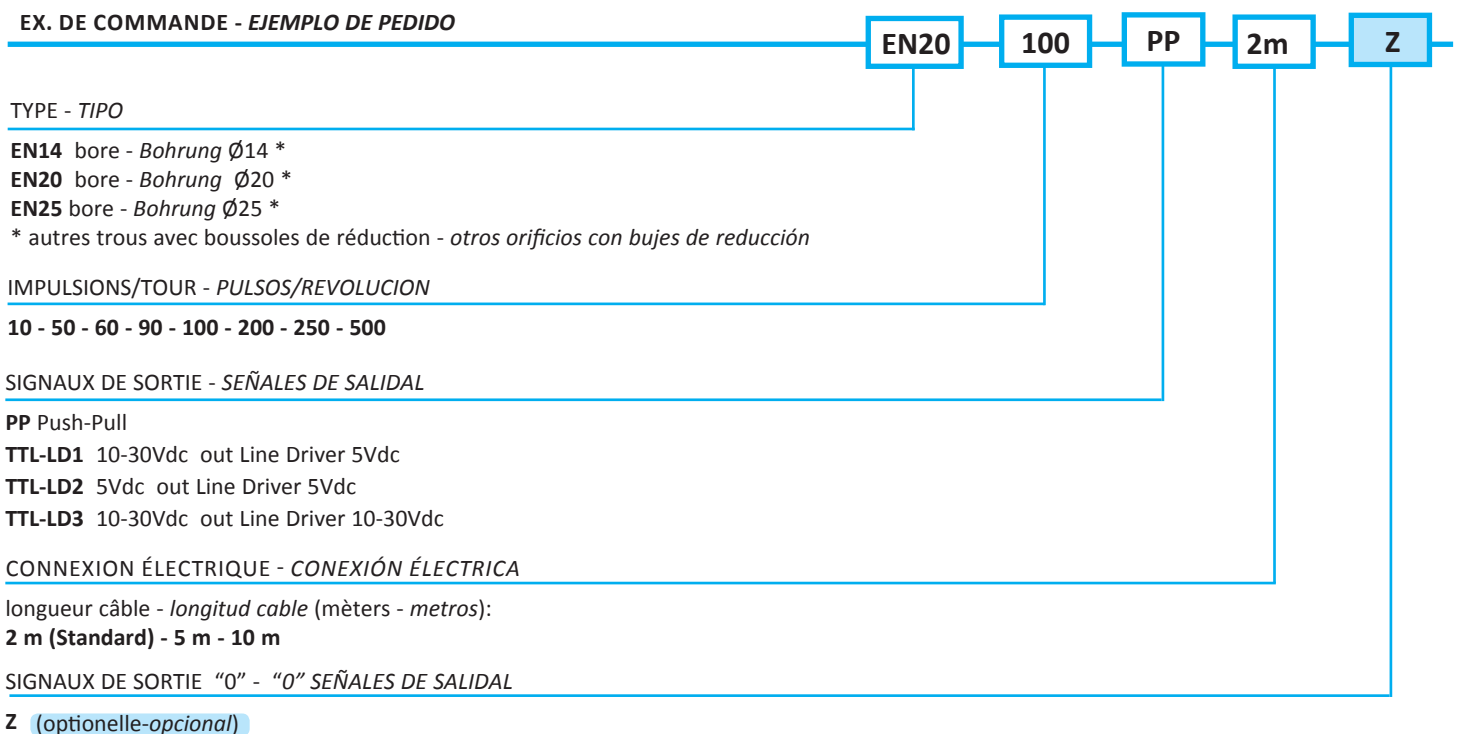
EX. DE COMMANDE - *EJEMPLO DE PEDIDO*

EN20 100 PP 2m Z

TYPE - *TIPO*

**EN14** bore - *Bohrung* Ø14 *
**EN20** bore - *Bohrung* Ø20 *
**EN25** bore - *Bohrung* Ø25 *
* autres trous avec boussoles de réduction - *otros orificios con bujes de reducción*

IMPULSIONS/TOUR - *PULSOS/REVOLUCION*

**10 - 50 - 60 - 90 - 100 - 200 - 250 - 500**

SIGNAUX DE SORTIE - *SEÑALES DE SALIDAL*

**PP** Push-Pull
**TTL-LD1** 10-30Vdc out Line Driver 5Vdc
**TTL-LD2** 5Vdc out Line Driver 5Vdc
**TTL-LD3** 10-30Vdc out Line Driver 10-30Vdc

CONNEXION ÉLECTRIQUE - *CONEXIÓN ÉLECTRICA*

longueur câble - *longitud cable* (mèters - *metros*):
**2 m (Standard) - 5 m - 10 m**

SIGNAUX DE SORTIE "0" - *"0" SEÑALES DE SALIDAL*

**Z** (optionelle-*opcional*)